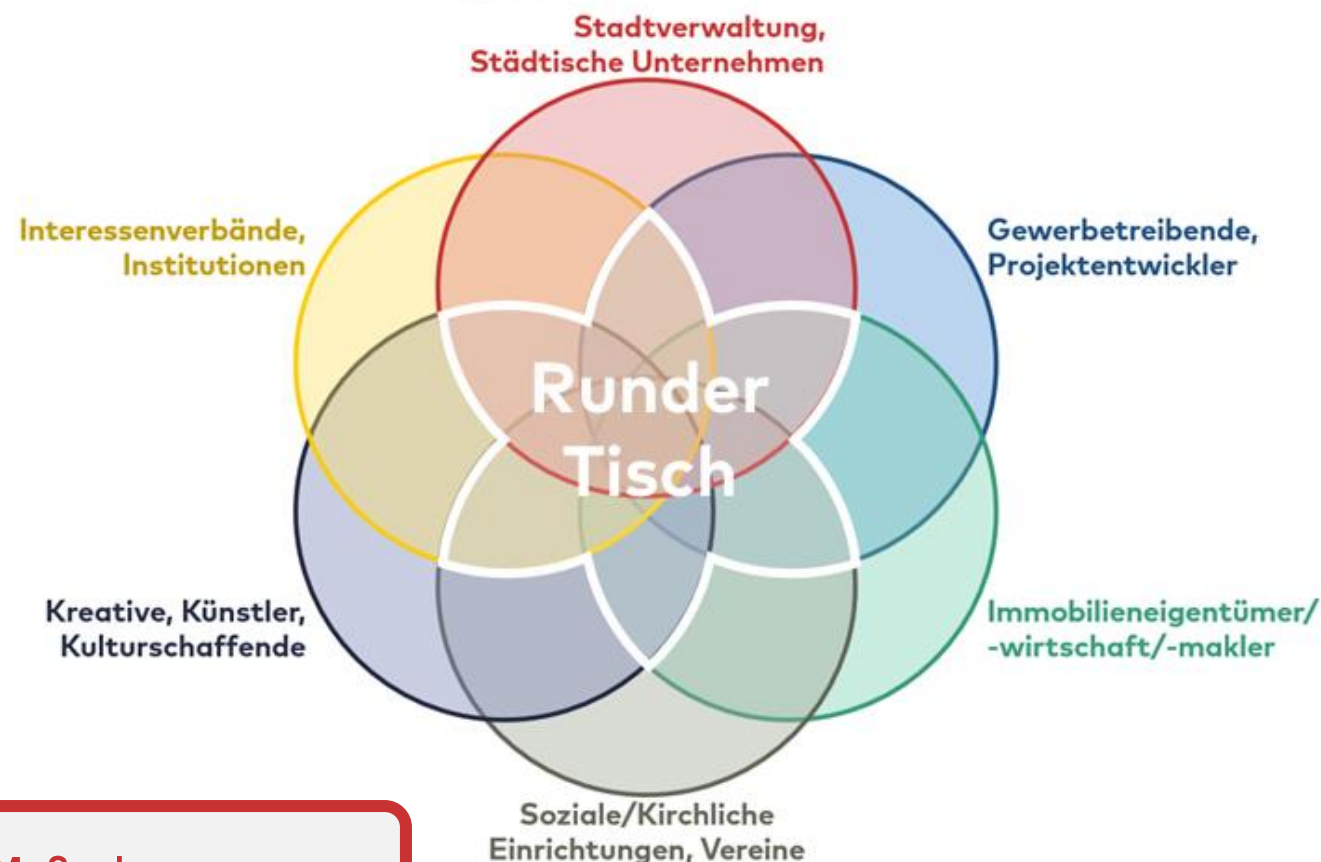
Stadtverwaltung, Städtische Unternehmen

Interessenverbände, Institutionen

Gewerbetreibende, Projektentwickler

Runder Tisch

Kreative, Künstler, Kulturschaffende

Immobilieneigentümer/ -wirtschaft/-makler

Soziale/Kirchliche Einrichtungen, Vereine

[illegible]